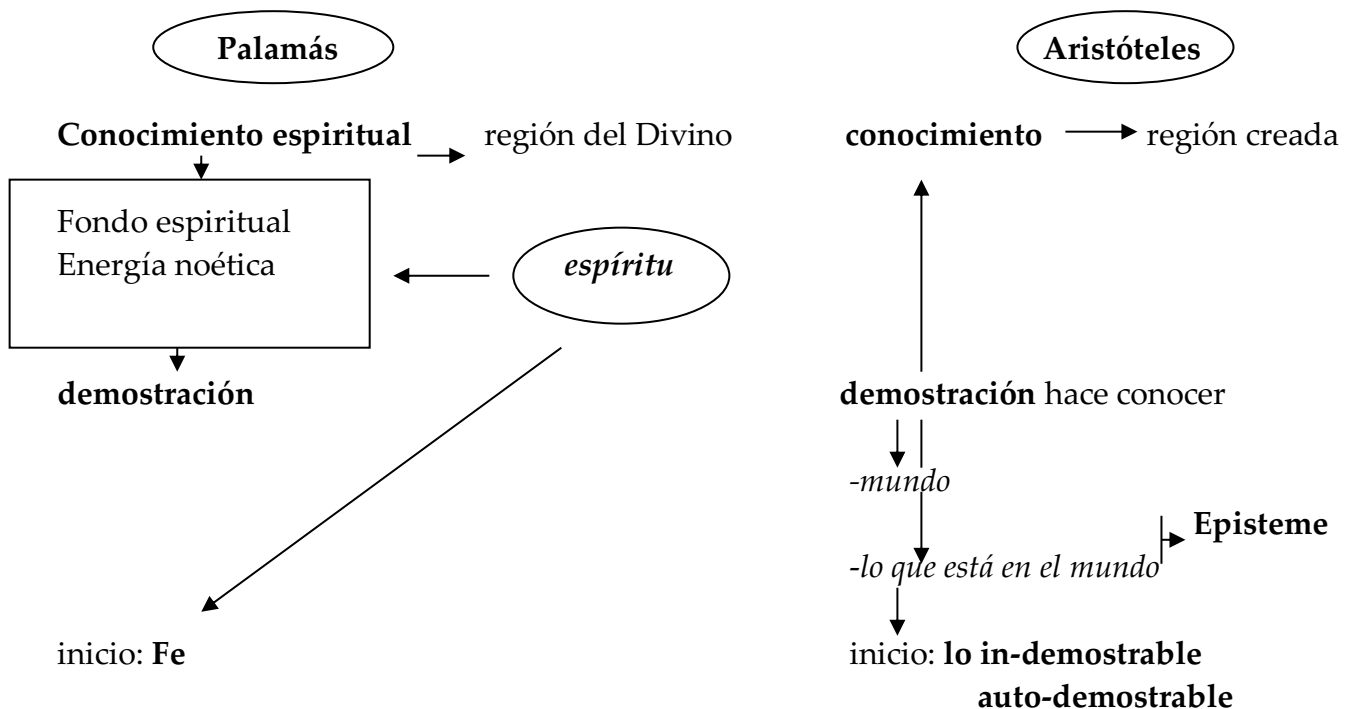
Palamás

Conocimiento espiritual → región del Divino

Fondo espiritual
Energía noética

*espíritu*

demostración

inicio: **Fe**

Aristóteles

conocimiento → región creada

demostración hace conocer

*-mundo*

*-lo que está en el mundo*

Episteme

inicio: **lo in-demostrable**
**auto-demostrable**